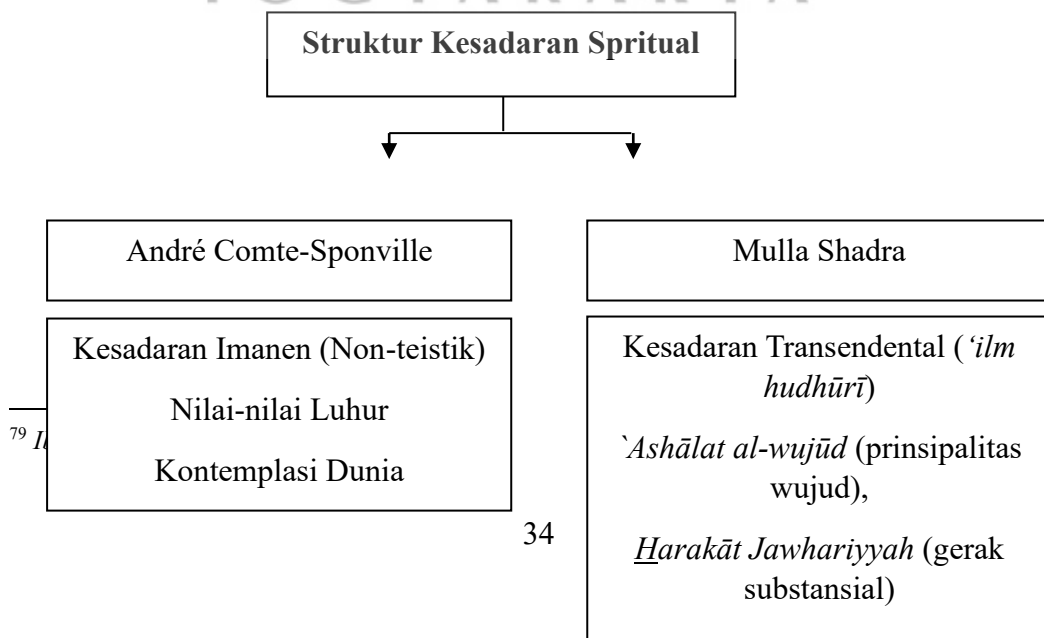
Struktur Kesadaran Spritual

André Comte-Sponville

Mulla Shadra

Kesadaran Imanen (Non-teistik)

Nilai-nilai Luhur

Kontemplasi Dunia

Kesadaran Transendental (*'ilm hudhūrī*)

`*Ashālat al-wujūd* (prinsipalitas wujud),

*H̲arakāt Jawhariyyah* (gerak substansial)

$^{79}$ *I*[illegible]

34